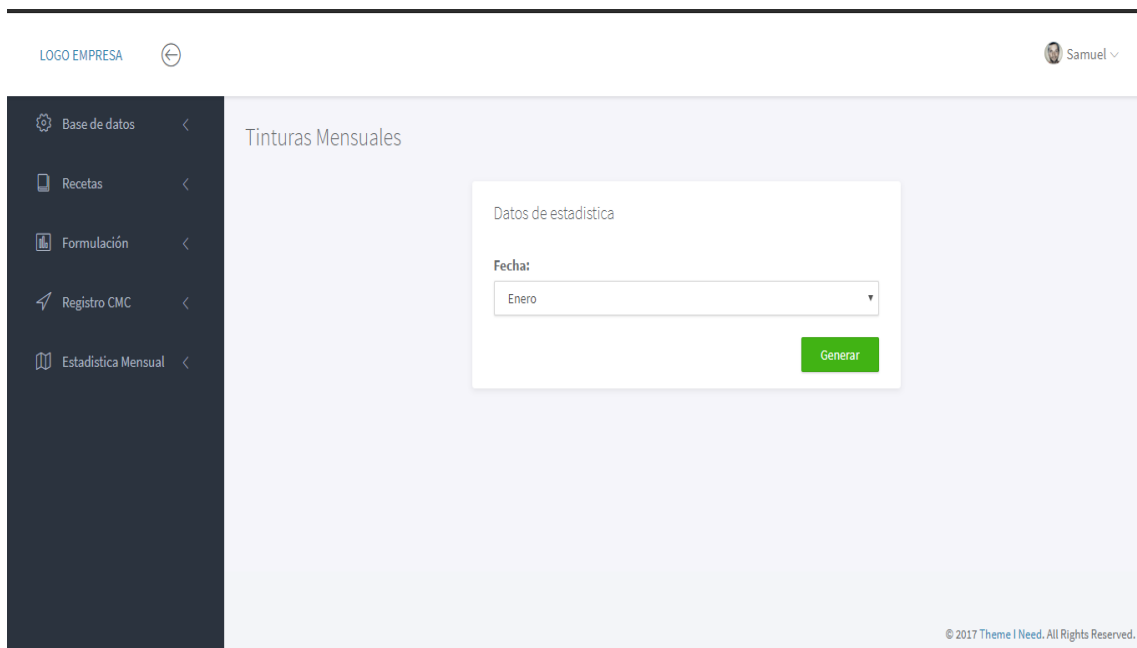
LOGO EMPRESA

Samuel

Base de datos

Recetas

Formulación

Registro CMC

Estadistica Mensual

Tinturas Mensuales

Datos de estadistica

Fecha:

Enero

Generar

© 2017 Theme I Need. All Rights Reserved.